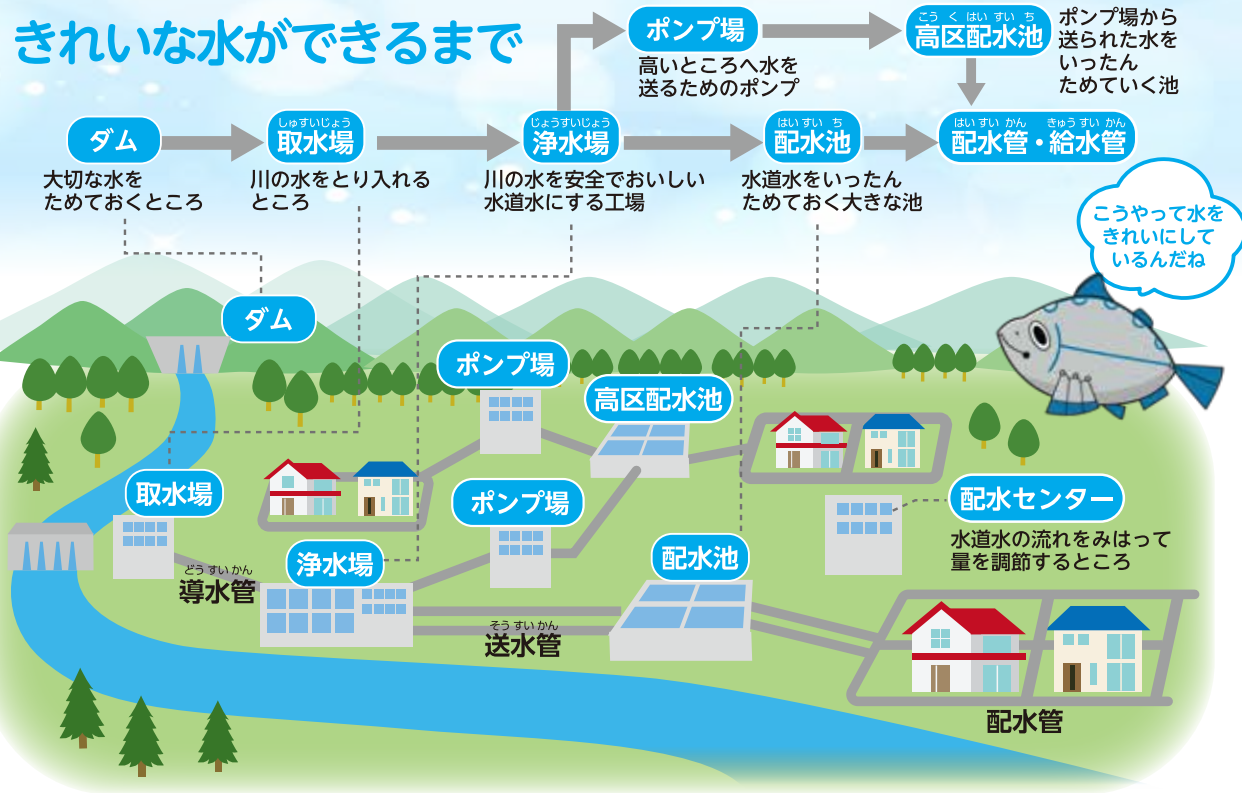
きれいな水ができるまで

ダム
大切な水をためておくところ

取水場（しゅすいじょう）
川の水をとり入れるところ

浄水場（じょうすいじょう）
川の水を安全でおいしい水道水にする工場

ポンプ場
高いところへ水を送るためのポンプ

高区配水池（こうくはいすいち）
ポンプ場から送られた水をいったんためていく池

配水池（はいすいち）
水道水をいったんためておく大きな池

配水管・給水管（はいすいかん・きゅうすいかん）

こうやって水をきれいにしているんだね

ダム

ポンプ場

高区配水池

取水場

ポンプ場

配水センター
水道水の流れをみはって量を調節するところ

浄水場

導水管（どうすいかん）

配水池

送水管（そうすいかん）

配水管